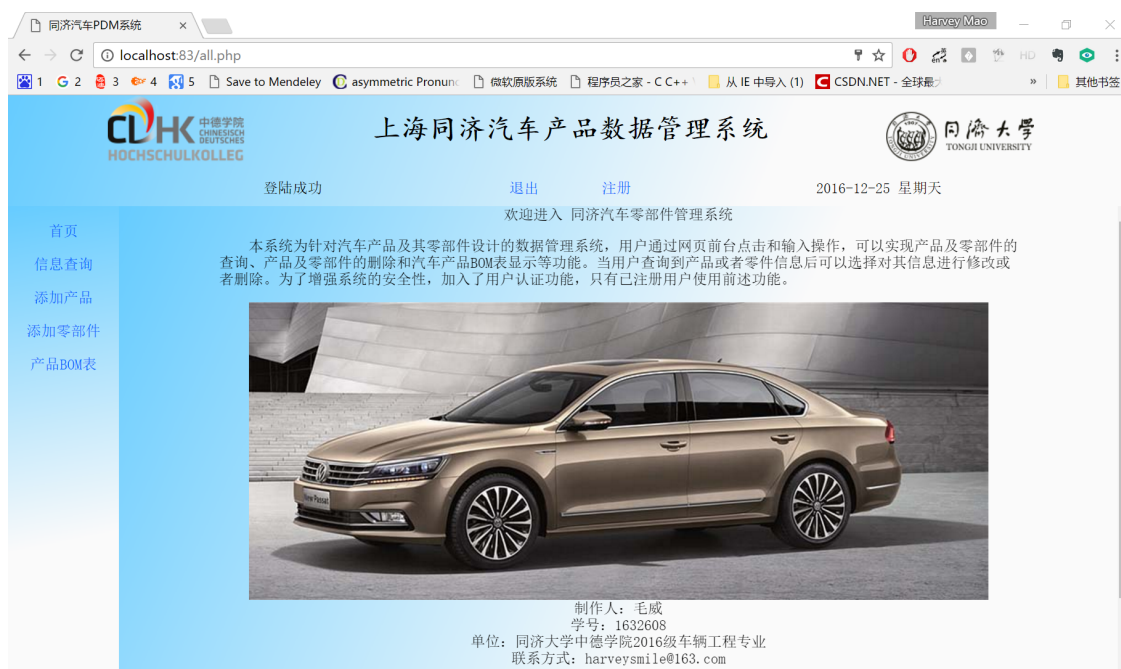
同济汽车PDM系统 ×

Harvey Mao

localhost:83/all.php

1 G 2 3 4 5 Save to Mendeley asymmetric Pronun 微软原版系统 程序员之家 - C C++ 从 IE 中导入 (1) CSDN.NET - 全球最 » 其他书签

CDHK 中德学院 CHINESISCH DEUTSCHES HOCHSCHULKOLLEG

上海同济汽车产品数据管理系统

同济大学 TONGJI UNIVERSITY

登陆成功 退出 注册 2016-12-25 星期天

首页
信息查询
添加产品
添加零部件
产品BOM表

欢迎进入 同济汽车零部件管理系统

本系统为针对汽车产品及其零部件设计的数据管理系统，用户通过网页前台点击和输入操作，可以实现产品及零部件的查询、产品及零部件的删除和汽车产品BOM表显示等功能。当用户查询到产品或者零件信息后可以选择对其信息进行修改或者删除。为了增强系统的安全性，加入了用户认证功能，只有已注册用户使用前述功能。

制作人：毛威
学号：1632608
单位：同济大学中德学院2016级车辆工程专业
联系方式：harveysmile@163.com